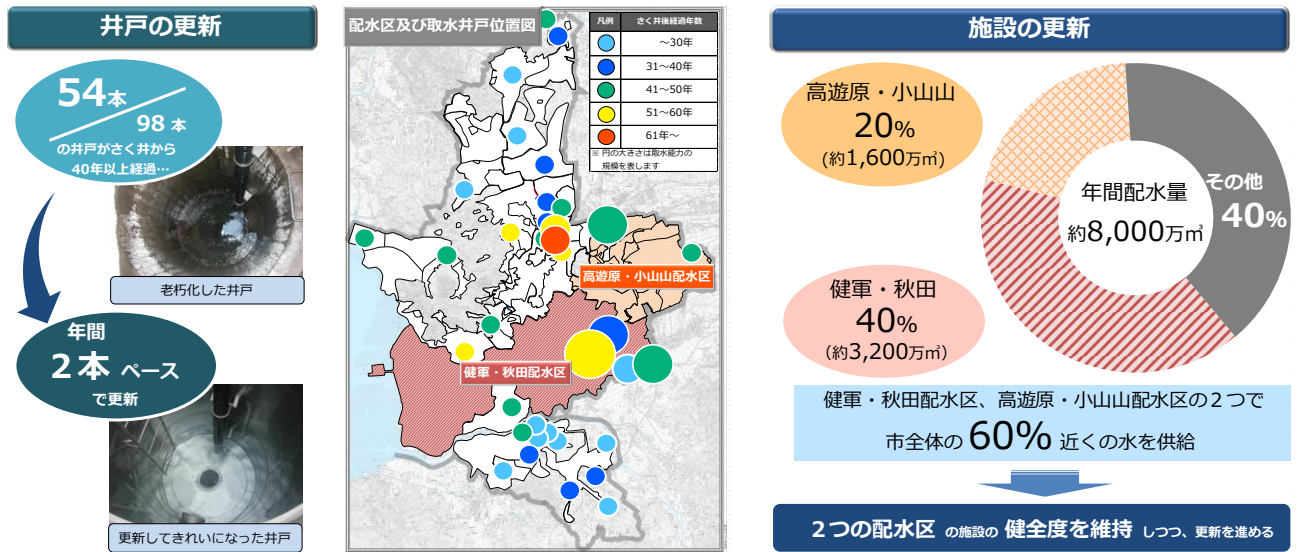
井戸の更新

54本 / 98本
の井戸がさく井から40年以上経過…

老朽化した井戸

年間
２本 ペース
で更新

更新してきれいになった井戸

配水区及び取水井戸位置図

| 凡例 | さく井後経過年数 |
|---|---|
| | ～30年 |
| | 31～40年 |
| | 41～50年 |
| | 51～60年 |
| | 61年～ |

※ 円の大きさは取水能力の規模を表します

高遊原・小山山配水区

健軍・秋田配水区

施設の更新

高遊原・小山山
20%
(約1,600万㎥)

健軍・秋田
40%
(約3,200万㎥)

年間配水量
約8,000万㎥

その他
40%

健軍・秋田配水区、高遊原・小山山配水区の２つで
市全体の 60% 近くの水を供給

２つの配水区 の施設の 健全度を維持 しつつ、更新を進める